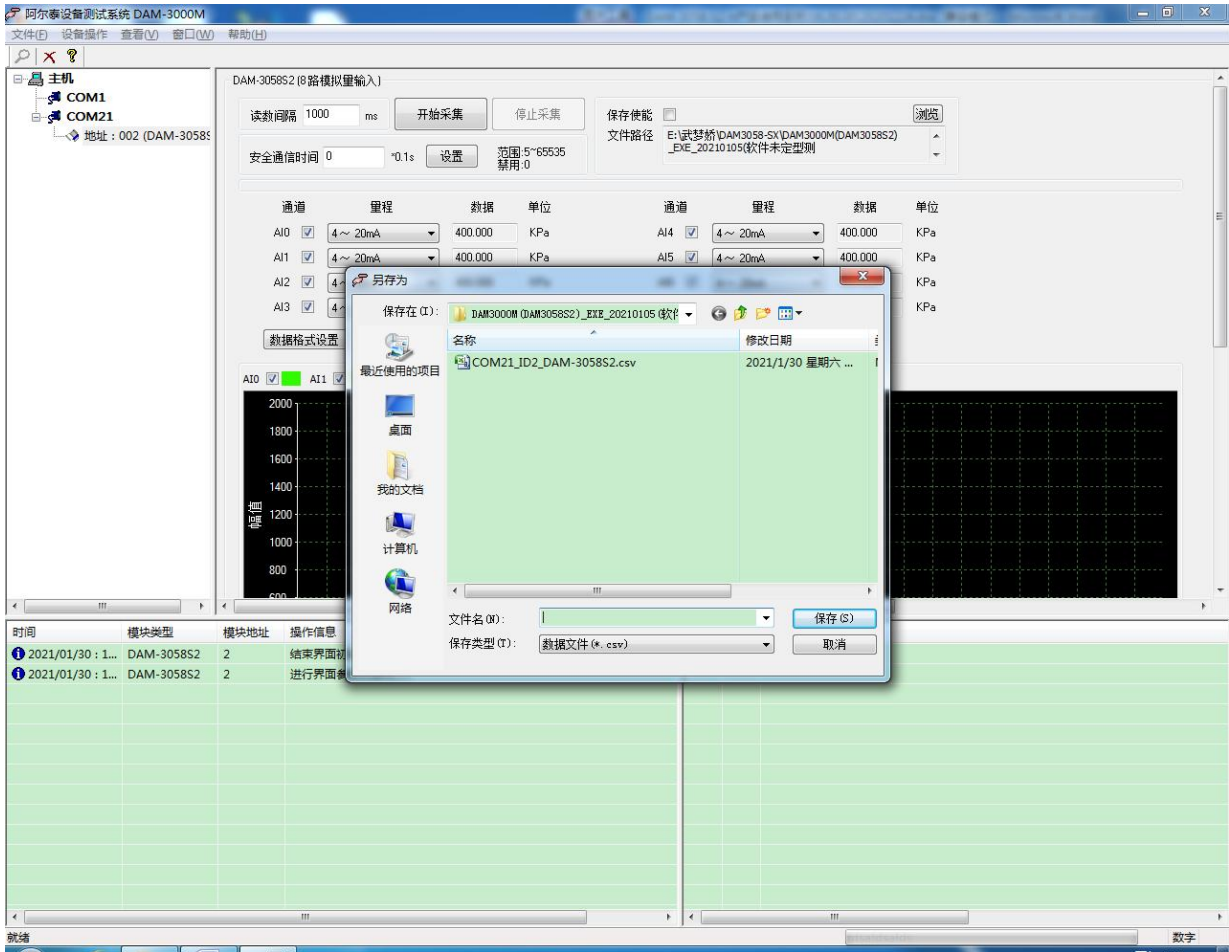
阿尔泰设备测试系统 DAM-3000M

文件(F) 设备操作 查看(V) 窗口(W) 帮助(H)

主机
COM1
COM21
地址：002 (DAM-3058S

DAM-3058S2 (8路模拟量输入)

读数间隔 1000 ms 开始采集 停止采集

安全通信时间 0 *0.1s 设置 范围:5~65535 禁用:0

保存使能 浏览
文件路径 E:\武梦桥\DAM3058-SX\DAM3000M(DAM3058S2)_EXE_20210105(软件未定型测

| 通道 | 量程 | 数据 | 单位 | 通道 | 量程 | 数据 | 单位 |
|---|---|---|---|---|---|---|---|
| AI0 | 4～20mA | 400.000 | KPa | AI4 | 4～20mA | 400.000 | KPa |
| AI1 | 4～20mA | 400.000 | KPa | AI5 | 4～20mA | 400.000 | KPa |
| AI2 | 4 | | | | | | KPa |
| AI3 | 4 | | | | | | KPa |

数据格式设置

AI0 AI1

2000
1800
1600
1400
1200
1000
800
幅值

另存为

保存在(I): DAM3000M(DAM3058S2)_EXE_20210105(软作

名称 修改日期
COM21_ID2_DAM-3058S2.csv 2021/1/30 星期六 ...

最近使用的项目
桌面
我的文档
计算机
网络

文件名(N):
保存类型(T): 数据文件(*.csv)

保存(S)
取消

| 时间 | 模块类型 | 模块地址 | 操作信息 |
|---|---|---|---|
| 2021/01/30 : 1... | DAM-3058S2 | 2 | 结束界面初 |
| 2021/01/30 : 1... | DAM-3058S2 | 2 | 进行界面参 |

就绪 数字